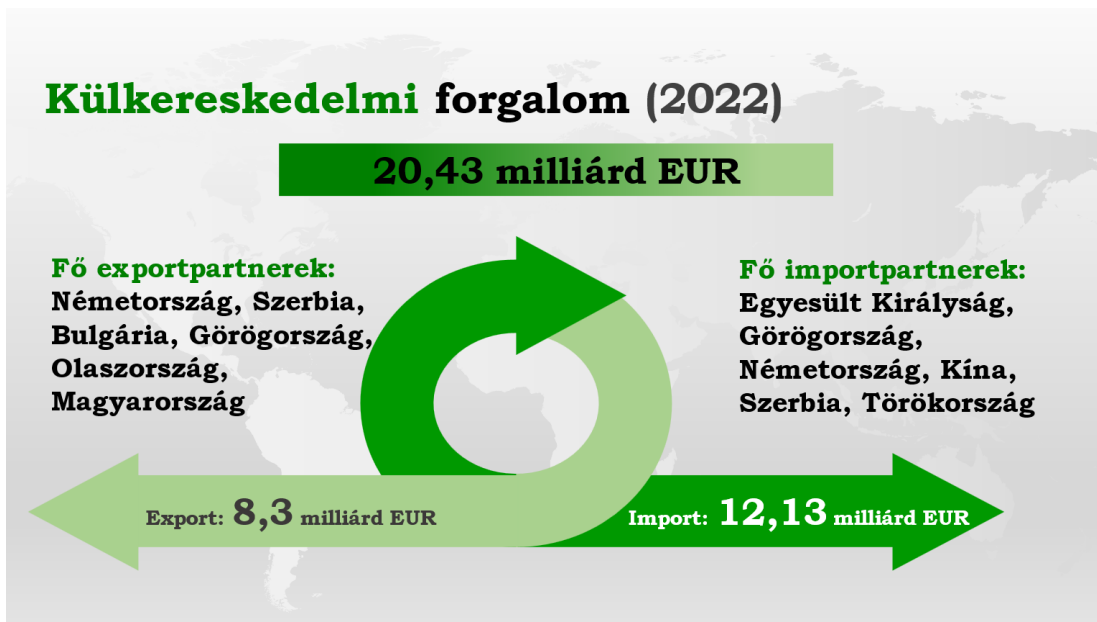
Külkereskedelmi forgalom (2022)

20,43 milliárd EUR

Fő exportpartnerek:
Németország, Szerbia, Bulgária, Görögország, Olaszország, Magyarország

Fő importpartnerek:
Egyesült Királyság, Görögország, Németország, Kína, Szerbia, Törökország

Export: 8,3 milliárd EUR

Import: 12,13 milliárd EUR